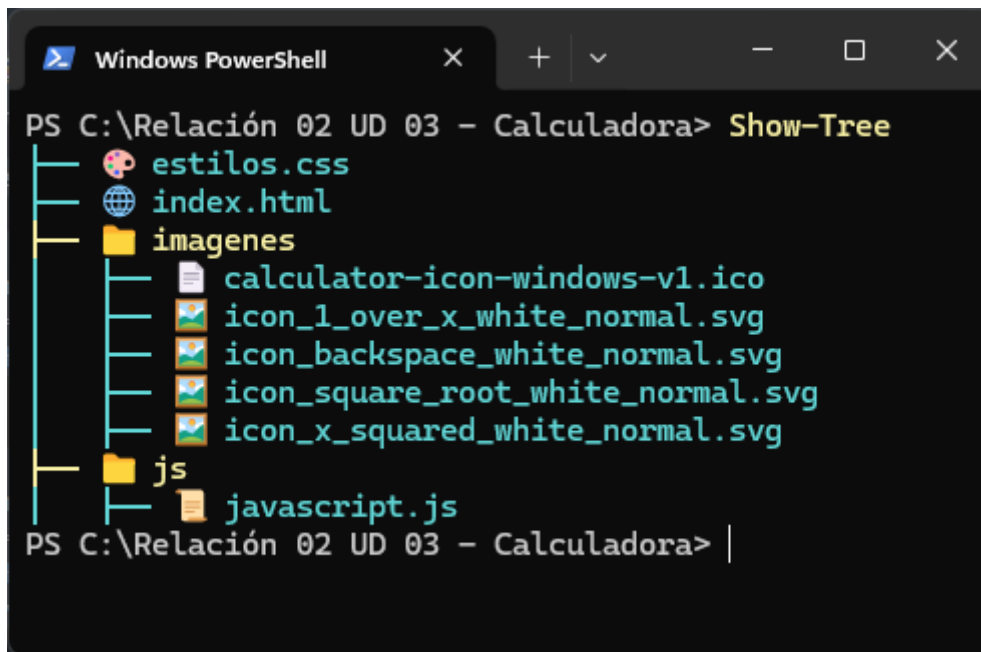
Windows PowerShell

PS C:\Relación 02 UD 03 - Calculadora> Show-Tree
├── estilos.css
├── index.html
├── imagenes
│   ├── calculator-icon-windows-v1.ico
│   ├── icon_1_over_x_white_normal.svg
│   ├── icon_backspace_white_normal.svg
│   ├── icon_square_root_white_normal.svg
│   ├── icon_x_squared_white_normal.svg
├── js
│   ├── javascript.js
PS C:\Relación 02 UD 03 - Calculadora>